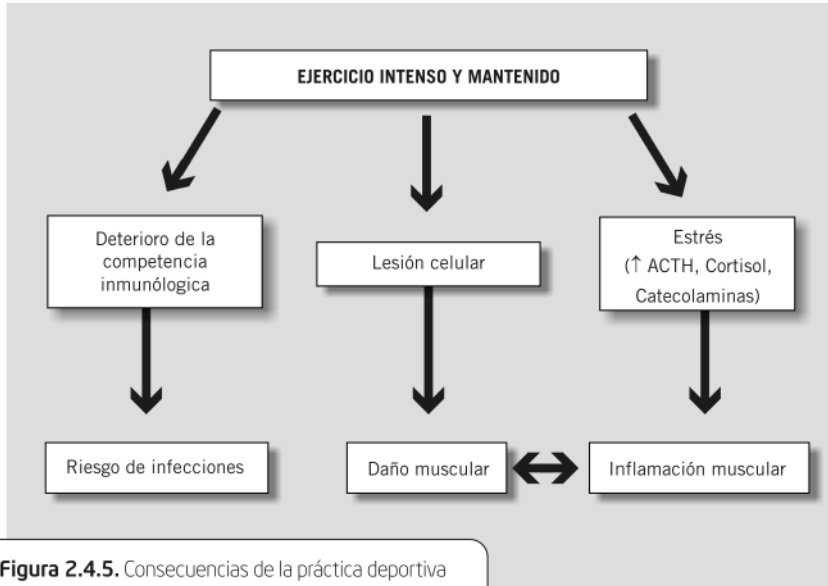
EJERCICIO INTENSO Y MANTENIDO

Deterioro de la competencia inmunológica

Lesión celular

Estrés ($\uparrow$ ACTH, Cortisol, Catecolaminas)

Riesgo de infecciones

Daño muscular

Inflamación muscular

Figura 2.4.5. Consecuencias de la práctica deportiva